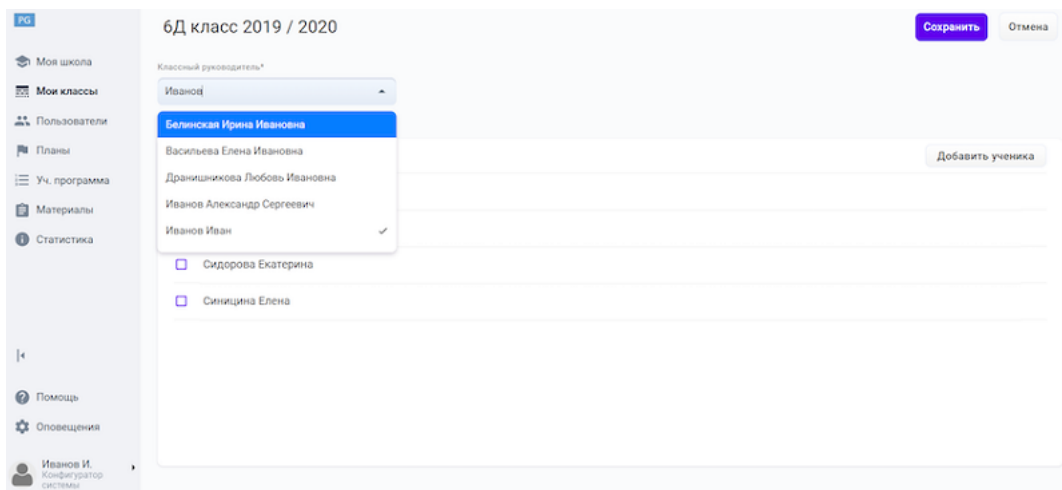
PG

Моя школа
Мои классы
Пользователи
Планы
Уч. программа
Материалы
Статистика

Помощь
Оповещения

Иванов И.
Конфигуратор системы

6Д класс 2019 / 2020

Сохранить
Отмена

Классный руководитель*

Иванов

Белинская Ирина Ивановна
Васильева Елена Ивановна
Дранишникова Любовь Ивановна
Иванов Александр Сергеевич
Иванов Иван

Добавить ученика

Сидорова Екатерина
Синицина Елена